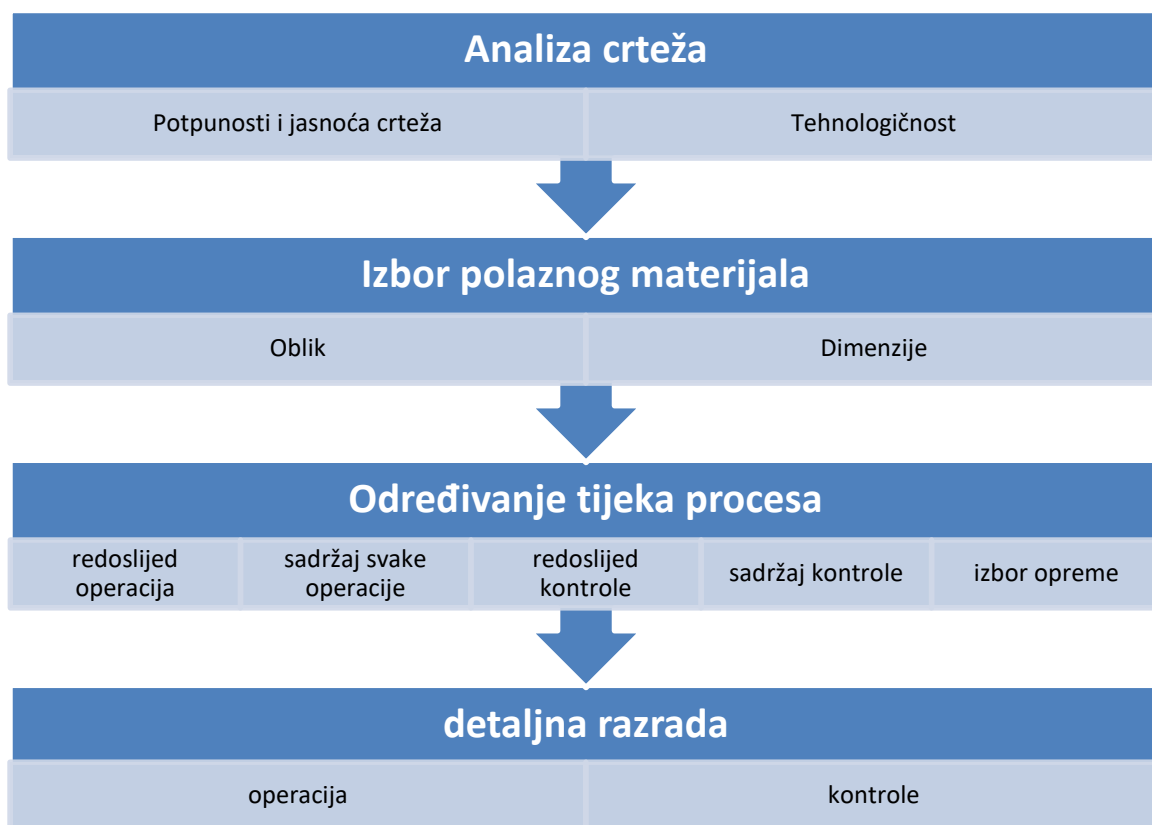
Analiza crteža

Potpunosti i jasnoća crteža

Tehnologičnost

Izbor polaznog materijala

Oblik

Dimenzije

Određivanje tijeka procesa

redoslijed operacija

sadržaj svake operacije

redoslijed kontrole

sadržaj kontrole

izbor opreme

detaljna razrada

operacija

kontrole